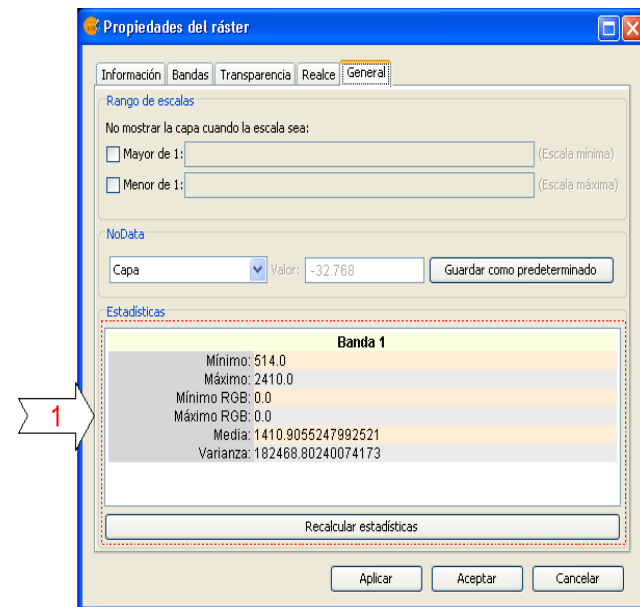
Propiedades del ráster

Información | Bandas | Transparencia | Realce | General

Rango de escalas

No mostrar la capa cuando la escala sea:

Mayor de 1: (Escala mínima)

Menor de 1: (Escala máxima)

NoData

Capa Valor: -32.768 Guardar como predeterminado

Estadísticas

| Banda 1 | |
|---|---|
| Mínimo: | 514.0 |
| Máximo: | 2410.0 |
| Mínimo RGB: | 0.0 |
| Máximo RGB: | 0.0 |
| Media: | 1410.9055247992521 |
| Varianza: | 182468.80240074173 |

1

Recalcular estadísticas

Aplicar Aceptar Cancelar